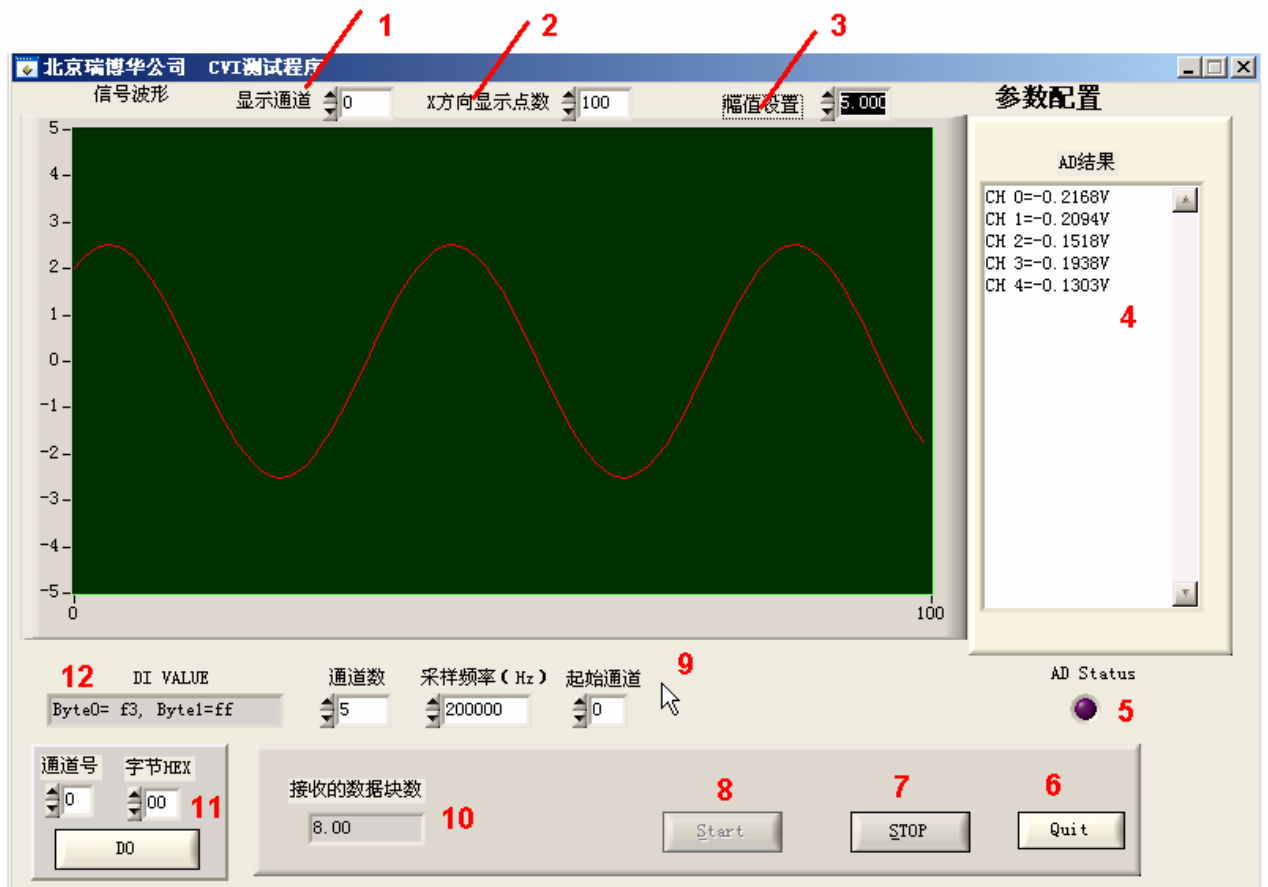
1 2 3

北京瑞博华公司 CVI测试程序

信号波形 显示通道 0 X方向显示点数 100 幅值设置 5.000 参数配置

5
4
3
2
1
0
-1
-2
-3
-4
-5
0 100

AD结果
CH 0=-0.2168V
CH 1=-0.2094V
CH 2=-0.1518V
CH 3=-0.1938V
CH 4=-0.1303V

4

12 DI VALUE
Byte0= f3, Byte1=ff

通道数 5 采样频率(Hz) 200000 起始通道 0 9

AD Status
5

通道号 0 字节HEX 00 11
DO

接收的数据块数
8.00 10

8 7 6
Start STOP Quit